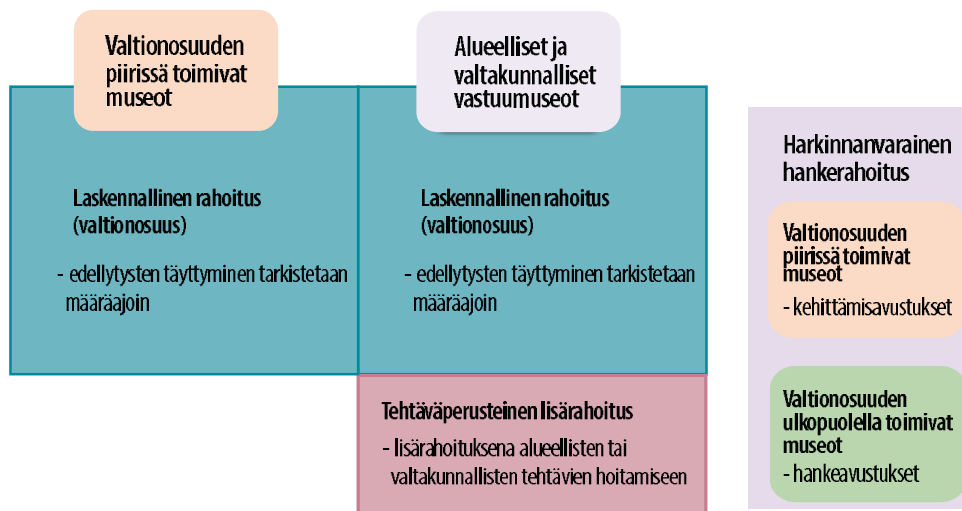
Valtionosuuden piirissä toimivat museot

Alueelliset ja valtakunnalliset vastuumuseot

Laskennallinen rahoitus (valtionosuus)

- edellytysten täyttyminen tarkistetaan määräajoin

Laskennallinen rahoitus (valtionosuus)

- edellytysten täyttyminen tarkistetaan määräajoin

Tehtäväperusteinen lisärahoitus

- lisärahoituksena alueellisten tai valtakunnallisten tehtävien hoitamiseen

Harkinnanvarainen hankerahoitus

Valtionosuuden piirissä toimivat museot

- kehittämisavustukset

Valtionosuuden ulkopuolella toimivat museot

- hankeavustukset